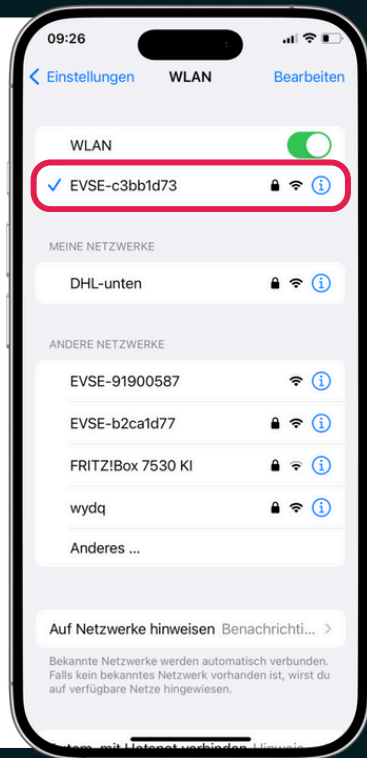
09:26

Einstellungen WLAN Bearbeiten

WLAN

EVSE-c3bb1d73

MEINE NETZWERKE

DHL-unten

ANDERE NETZWERKE

EVSE-91900587

EVSE-b2ca1d77

FRITZ!Box 7530 KI

wydq

Anderes ...

Auf Netzwerke hinweisen Benachrichti...

Bekannte Netzwerke werden automatisch verbunden. Falls kein bekanntes Netzwerk vorhanden ist, wirst du auf verfügbare Netze hingewiesen.

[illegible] mit Hotspot verbinden Hinweis